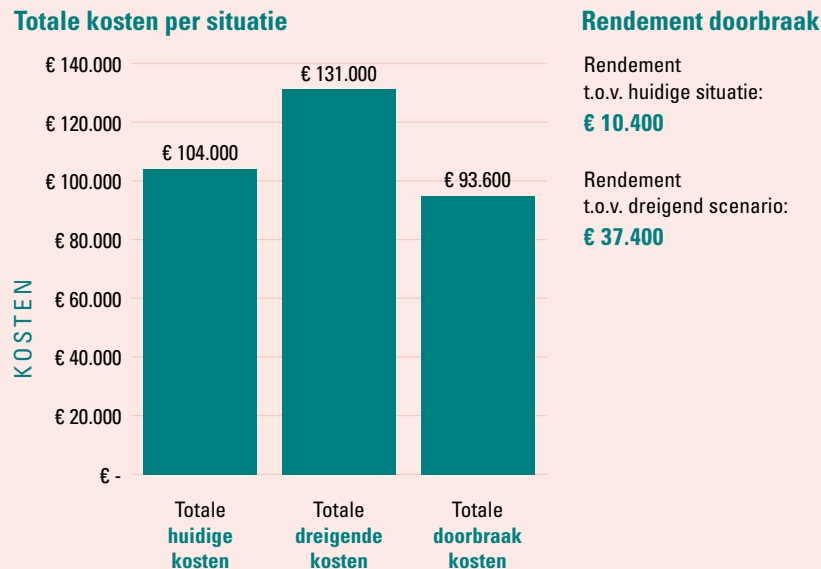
Totale kosten per situatie

KOSTEN

€ 140.000
€ 120.000
€ 100.000
€ 80.000
€ 60.000
€ 40.000
€ 20.000
€ -

€ 104.000
€ 131.000
€ 93.600

Totale huidige kosten
Totale dreigende kosten
Totale doorbraak kosten

Rendement doorbraak

Rendement t.o.v. huidige situatie:
€ 10.400

Rendement t.o.v. dreigend scenario:
€ 37.400